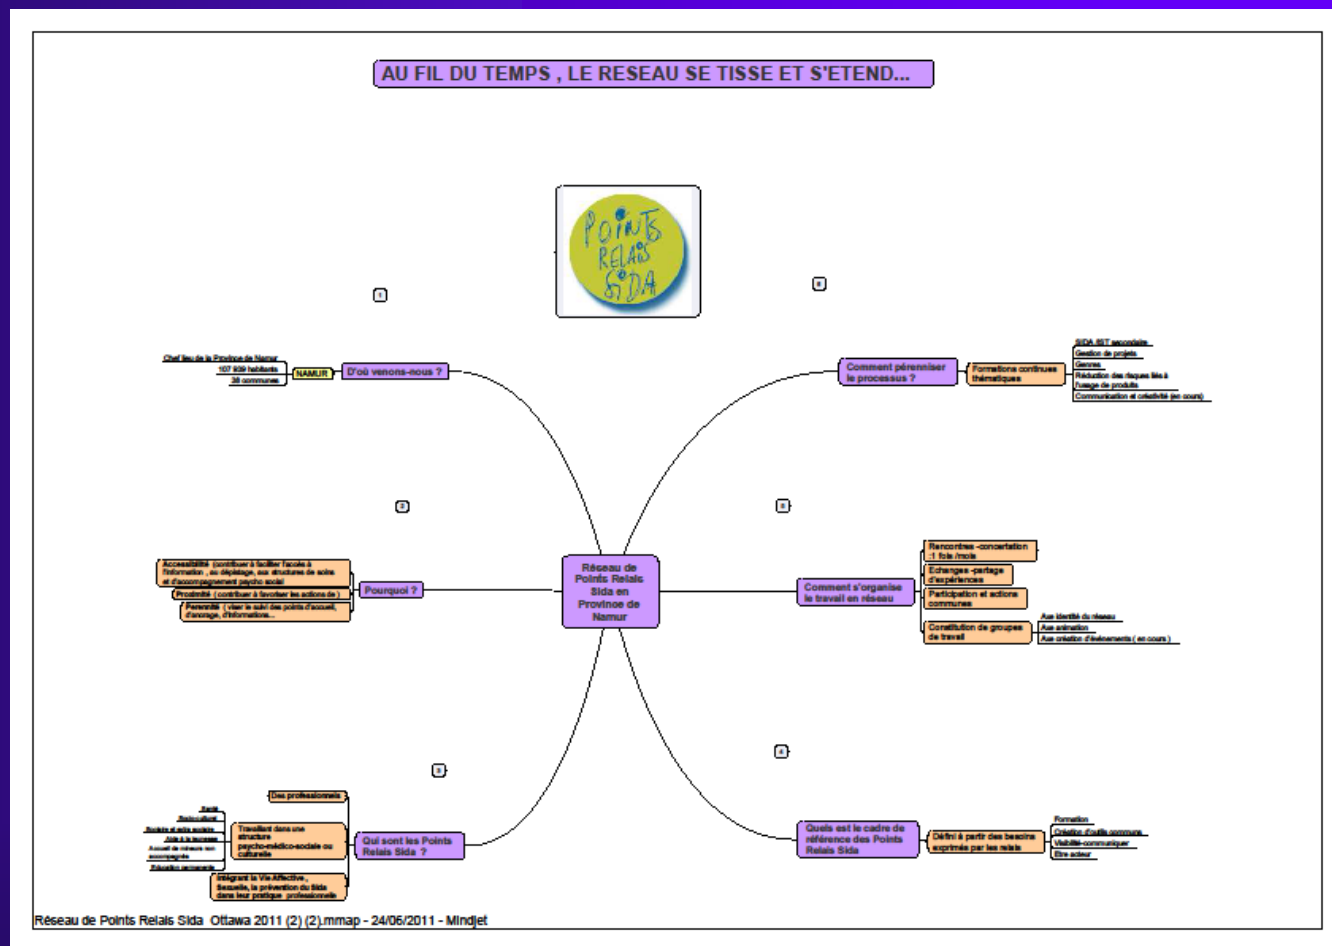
AU FIL DU TEMPS , LE RESEAU SE TISSE ET S'ETEND...

Points Relais Sida

1

6

Chef lieu de la Province de Namur
107 939 habitants
38 communes
NAMUR
D'où venons-nous ?

Comment pérenniser le processus ?
Formations continues thématiques
SIDA SST secondaire
Gestion de projets
Genres
Réduction des risques liés à l'usage de produits
Communication et créativité (en cours)

2

5

Accessibilité (contribuer à faciliter l'accès à l'information , au dépistage, aux structures de soins et d'accompagnement psycho social
Proximité (contribuer à favoriser les actions de )
Pérennité (viser le suivi des points d'accueil, d'ancrage, d'informations...
Pourquoi ?

Réseau de Points Relais Sida en Province de Namur

Comment s'organise le travail en réseau
Rencontres -concertation :1 fois /mois
Echanges -partage d'expériences
Participation et actions communes
Constitution de groupes de travail
Axe identité du réseau
Axe animation
Axe création d'événements ( en cours)

3

4

Des professionnels
Santé
Socio-culturel
Sociale et aide sociale
Aide à la jeunesse
Accueil de mineurs non accompagnés
Education permanente
Travaillant dans une structure psycho-médico-sociale ou culturelle
Intégrant la Vie Affective , Sexuelle, la prévention du Sida dans leur pratique professionnelle
Qui sont les Points Relais Sida ?

Quels est le cadre de référence des Points Relais Sida
Défini à partir des besoins exprimés par les relais
Formation
Création d'outils commune
Visibilité-communiquer
Etre acteur

Réseau de Points Relais Sida Ottawa 2011 (2) (2).mmap - 24/06/2011 - Mindjet